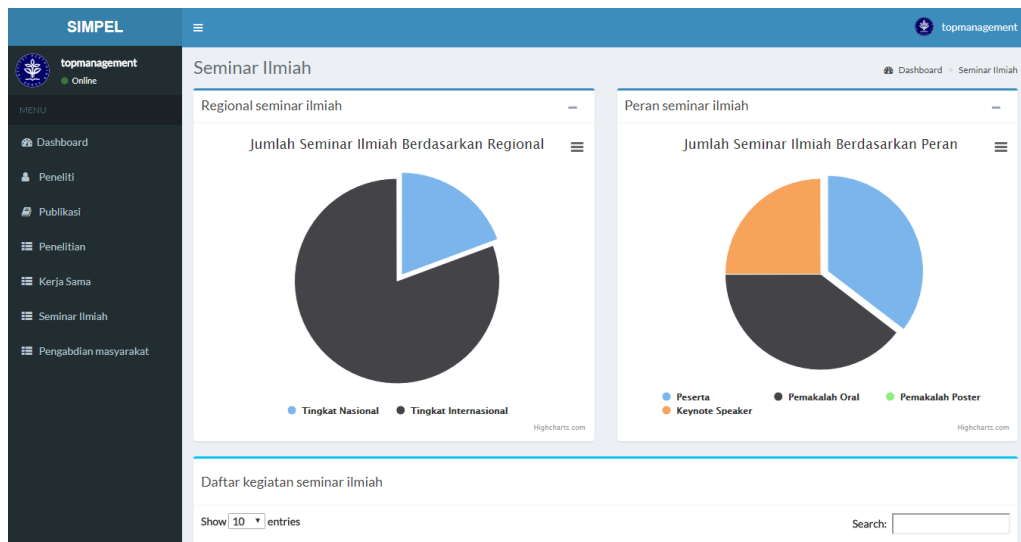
SIMPEL

topmanagement

topmanagement
Online

MENU

Dashboard

Peneliti

Publikasi

Penelitian

Kerja Sama

Seminar Ilmiah

Pengabdian masyarakat

Seminar Ilmiah

Dashboard > Seminar Ilmiah

Regional seminar ilmiah

Jumlah Seminar Ilmiah Berdasarkan Regional

Tingkat Nasional
Tingkat Internasional

Highcharts.com

Peran seminar ilmiah

Jumlah Seminar Ilmiah Berdasarkan Peran

Peserta
Pemakalah Oral
Pemakalah Poster
Keynote Speaker

Highcharts.com

Daftar kegiatan seminar ilmiah

Show 10 entries

Search: